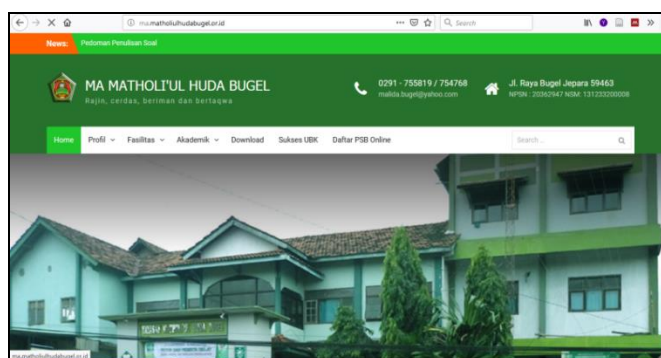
ma.matholiulhudabugel.or.id

Search

News: Pedoman Penulisan Soal

MA MATHOLI'UL HUDA BUGEL

Rajin, cerdas, beriman dan bertaqwa

0291 - 755819 / 754768
malida.bugel@yahoo.com

Jl. Raya Bugel Jepara 59463
NPSN : 20362947 NSM: 131233200008

Home Profil Fasilitas Akademik Download Sukses UBK Daftar PSB Online

Search ...

ma.matholiulhudabugel.or.id